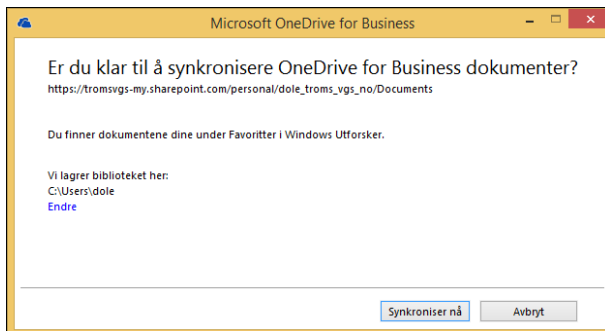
Microsoft OneDrive for Business

Er du klar til å synkronisere OneDrive for Business dokumenter?
https://tromsvgs-my.sharepoint.com/personal/dole_troms_vgs_no/Documents

Du finner dokumentene dine under Favoritter i Windows Utforsker.

Vi lagrer biblioteket her:
C:\Users\dole
Endre

Synkroniser nå
Avbryt